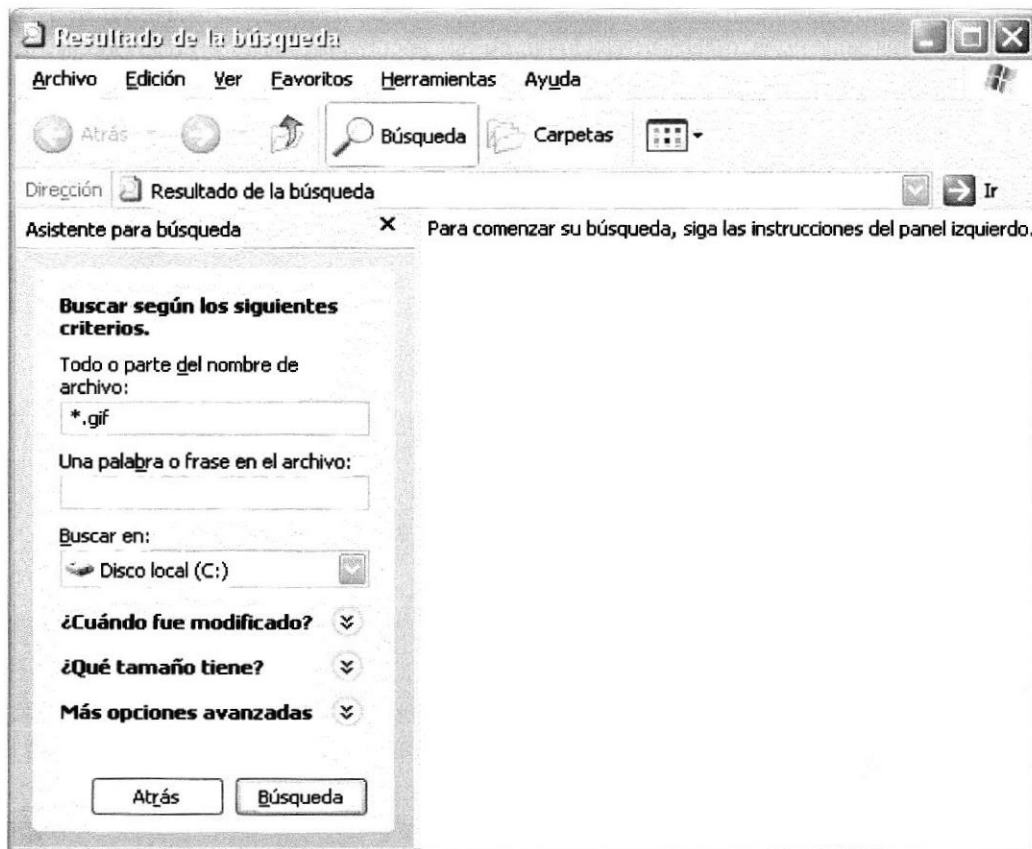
Resultado de la búsqueda

Archivo Edición Ver Favoritos Herramientas Ayuda

Atrás Búsqueda Carpetas

Dirección Resultado de la búsqueda Ir

Asistente para búsqueda ×

Para comenzar su búsqueda, siga las instrucciones del panel izquierdo.

Buscar según los siguientes criterios.

Todo o parte del nombre de archivo:

*.gif

Una palabra o frase en el archivo:

Buscar en:

Disco local (C:)

¿Cuándo fue modificado?

¿Qué tamaño tiene?

Más opciones avanzadas

Atrás Búsqueda